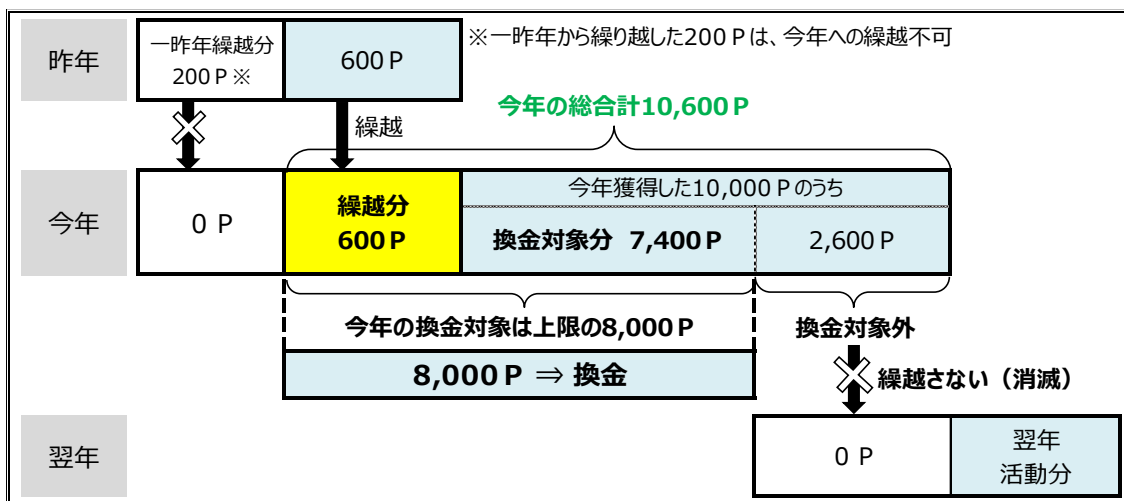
昨年

一昨年繰越分 200Ｐ※

600Ｐ

※一昨年から繰り越した200Ｐは、今年への繰越不可

今年の総合計10,600Ｐ

繰越

今年

0 Ｐ

繰越分 600Ｐ

今年獲得した10,000Ｐのうち

換金対象分 7,400Ｐ

2,600Ｐ

今年の換金対象は上限の8,000Ｐ

換金対象外

8,000Ｐ ⇒ 換金

繰越さない（消滅）

翌年

0 Ｐ

翌年 活動分